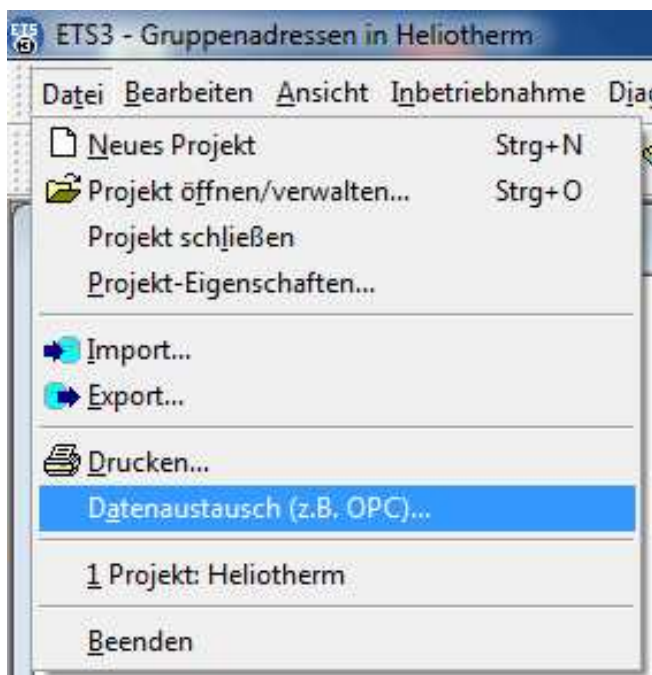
ETS3 - Gruppenadressen in Heliotherm

Datei Bearbeiten Ansicht Inbetriebnahme Diag

Neues Projekt Strg+N
Projekt öffnen/verwalten... Strg+O
Projekt schließen
Projekt-Eigenschaften...
Import...
Export...
Drucken...
Datenaustausch (z.B. OPC)...
1 Projekt: Heliotherm
Beenden